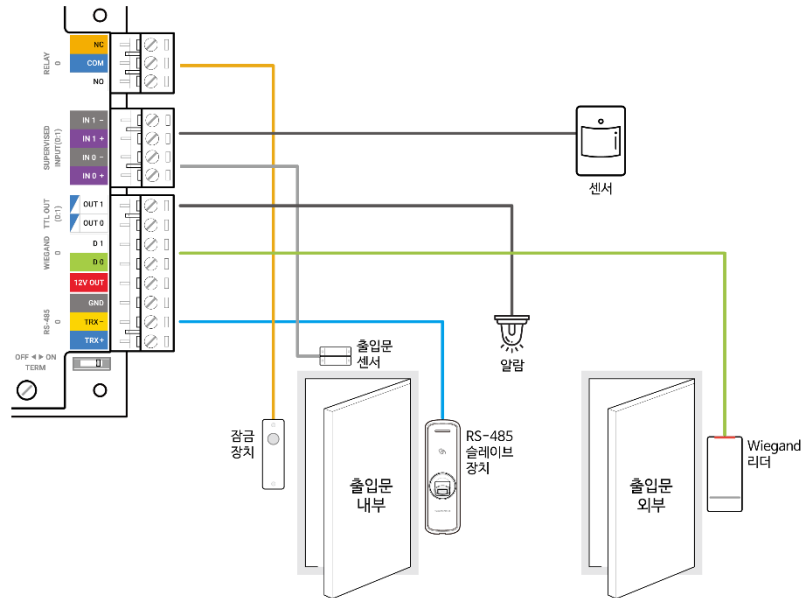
RELAY 0
NC
COM
NO
SUPERVISED INPUT(0:1)
IN 1 −
IN 1 +
IN 0 −
IN 0 +
TTL OUT (0:1)
OUT 1
OUT 0
WIEGAND 0
D 1
D 0
12V OUT
GND
RS-485 0
TRX −
TRX +
OFF ◄ ► ON
TERM

센서

알람

출입문
센서

잠금
장치

RS-485
슬레이브
장치

출입문
내부

출입문
외부

Wiegand
리더